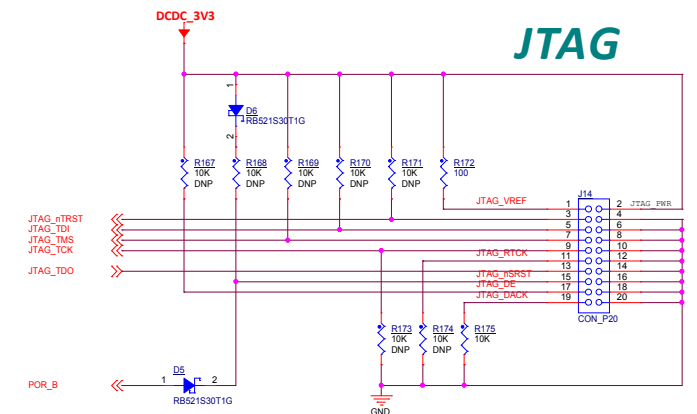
DCDC_3V3

JTAG

1
D6
RB521S30T1G
2

R167
10K
DNP

R168
10K
DNP

R169
10K
DNP

R170
10K
DNP

R171
10K
DNP

R172
100

JTAG_nTRST
JTAG_TDI
JTAG_TMS
JTAG_TCK

JTAG_TDO

JTAG_VREF
J14
1 2 JTAG_PWR
3 4
5 6
7 8
9 10
JTAG_RTCK
11 12
13 14
JTAG_nSRST
15 16
JTAG_DE
17 18
JTAG_DACK
19 20
CON_P20

R173
10K
DNP

R174
10K
DNP

R175
10K

POR_B
1
D5
2
RB521S30T1G

GND